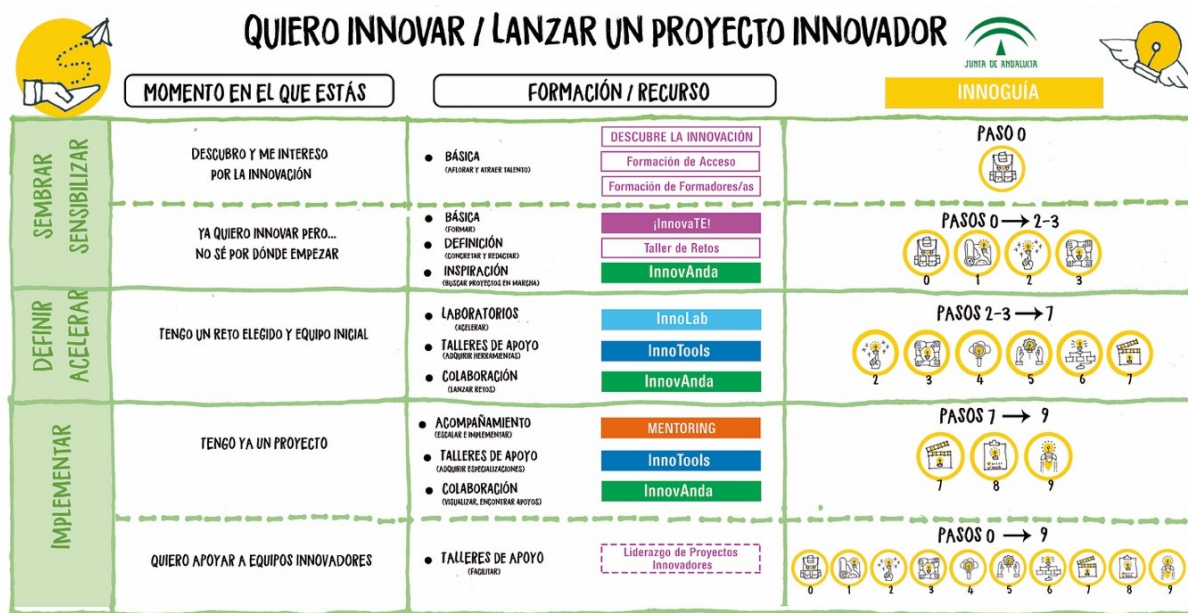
QUIERO INNOVAR / LANZAR UN PROYECTO INNOVADOR

JUNTA DE ANDALUCIA

| | MOMENTO EN EL QUE ESTÁS | FORMACIÓN / RECURSO | | INNOGUÍA |
|---|---|---|---|---|
| SEMBRAR SENSIBILIZAR | DESCUBRO Y ME INTERESO POR LA INNOVACIÓN | • BÁSICA (AFLORAR Y ATRAER TALENTO) | DESCUBRE LA INNOVACIÓN<br>Formación de Acceso<br>Formación de Formadores/as | PASO 0 |
| | YA QUIERO INNOVAR PERO... NO SÉ POR DÓNDE EMPEZAR | • BÁSICA (FORMAR)<br>• DEFINICIÓN (CONCRETAR Y REDACTAR)<br>• INSPIRACIÓN (BUSCAR PROYECTOS EN MARCHA) | ¡InnovaTE!<br>Taller de Retos<br>InnovAnda | PASOS 0 → 2-3<br>0 1 2 3 |
| DEFINIR ACELERAR | TENGO UN RETO ELEGIDO Y EQUIPO INICIAL | • LABORATORIOS (ACELERAR)<br>• TALLERES DE APOYO (ADQUIRIR HERRAMIENTAS)<br>• COLABORACIÓN (LANZAR RETOS) | InnoLab<br>InnoTools<br>InnovAnda | PASOS 2-3 → 7<br>2 3 4 5 6 7 |
| IMPLEMENTAR | TENGO YA UN PROYECTO | • ACOMPAÑAMIENTO (ESCALAR E IMPLEMENTAR)<br>• TALLERES DE APOYO (ADQUIRIR ESPECIALIZACIONES)<br>• COLABORACIÓN (VISUALIZAR, ENCONTRAR APOYOS) | MENTORING<br>InnoTools<br>InnovAnda | PASOS 7 → 9<br>7 8 9 |
| | QUIERO APOYAR A EQUIPOS INNOVADORES | • TALLERES DE APOYO (FACILITAR) | Liderazgo de Proyectos Innovadores | PASOS 0 → 9<br>0 1 2 3 4 5 6 7 8 9 |